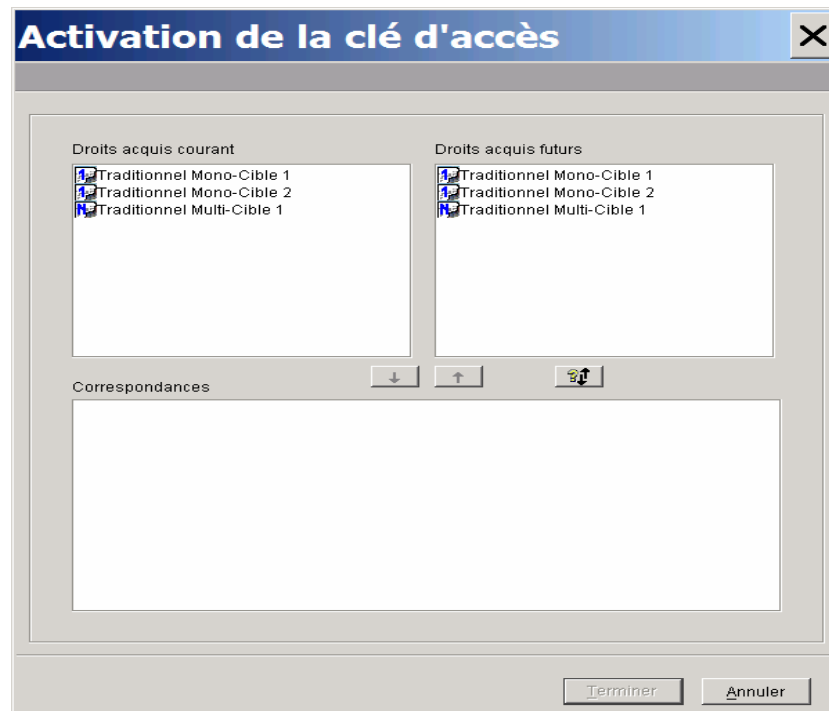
Activation de la clé d'accès

Droits acquis courant

Traditionnel Mono-Cible 1
Traditionnel Mono-Cible 2
Traditionnel Multi-Cible 1

Droits acquis futurs

Traditionnel Mono-Cible 1
Traditionnel Mono-Cible 2
Traditionnel Multi-Cible 1

Correspondances

Terminer

Annuler